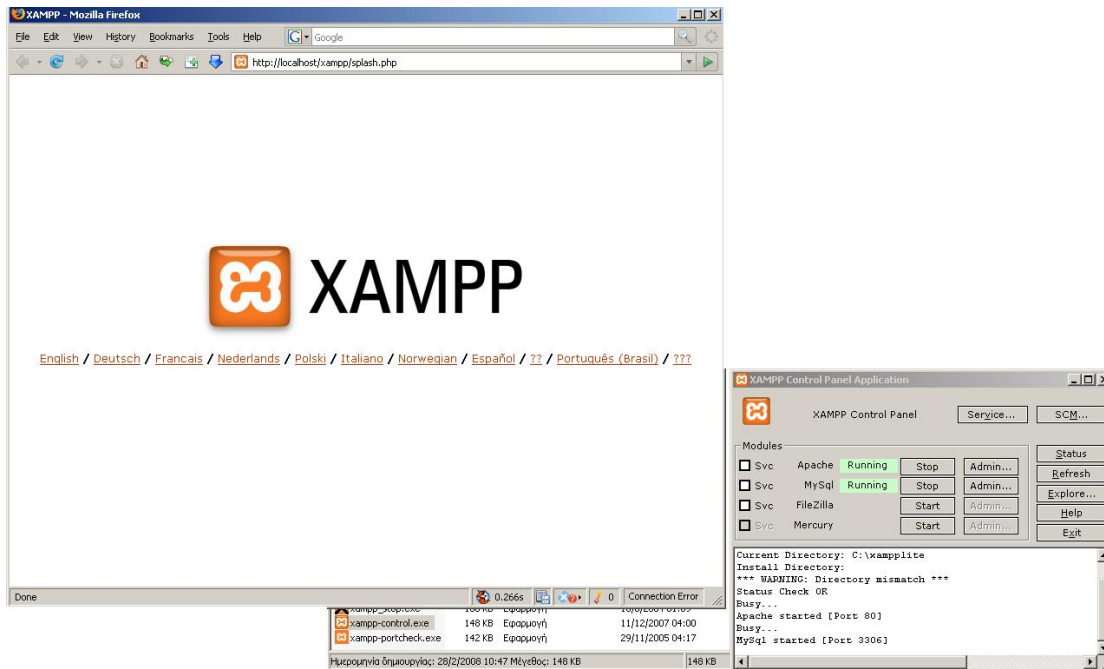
XAMPP - Mozilla Firefox

File Edit View History Bookmarks Tools Help

Google

http://localhost/xampp/splash.php

XAMPP

English / Deutsch / Francais / Nederlands / Polski / Italiano / Norwegian / Español / ?? / Português (Brasil) / ???

Done

0.266s

0

Connection Error

xampp_stop.exe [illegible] Εφαρμογή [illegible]

xampp-control.exe 148 KB Εφαρμογή 11/12/2007 04:00

xampp-portcheck.exe 142 KB Εφαρμογή 29/11/2005 04:17

Ημερομηνία δημιουργίας: 28/2/2008 10:47 Μέγεθος: 148 KB

148 KB

XAMPP Control Panel Application

XAMPP Control Panel

Service...

SCM...

Modules

Status

Refresh

Explore...

Help

Exit

| | | | | |
|---|---|---|---|---|
| Svc | Apache | Running | Stop | Admin... |
| Svc | MySql | Running | Stop | Admin... |
| Svc | FileZilla | | Start | Admin... |
| Svc | Mercury | | Start | Admin... |

Current Directory: C:\xampplite
Install Directory:
*** WARNING: Directory mismatch ***
Status Check OK
Busy...
Apache started [Port 80]
Busy...
MySql started [Port 3306]